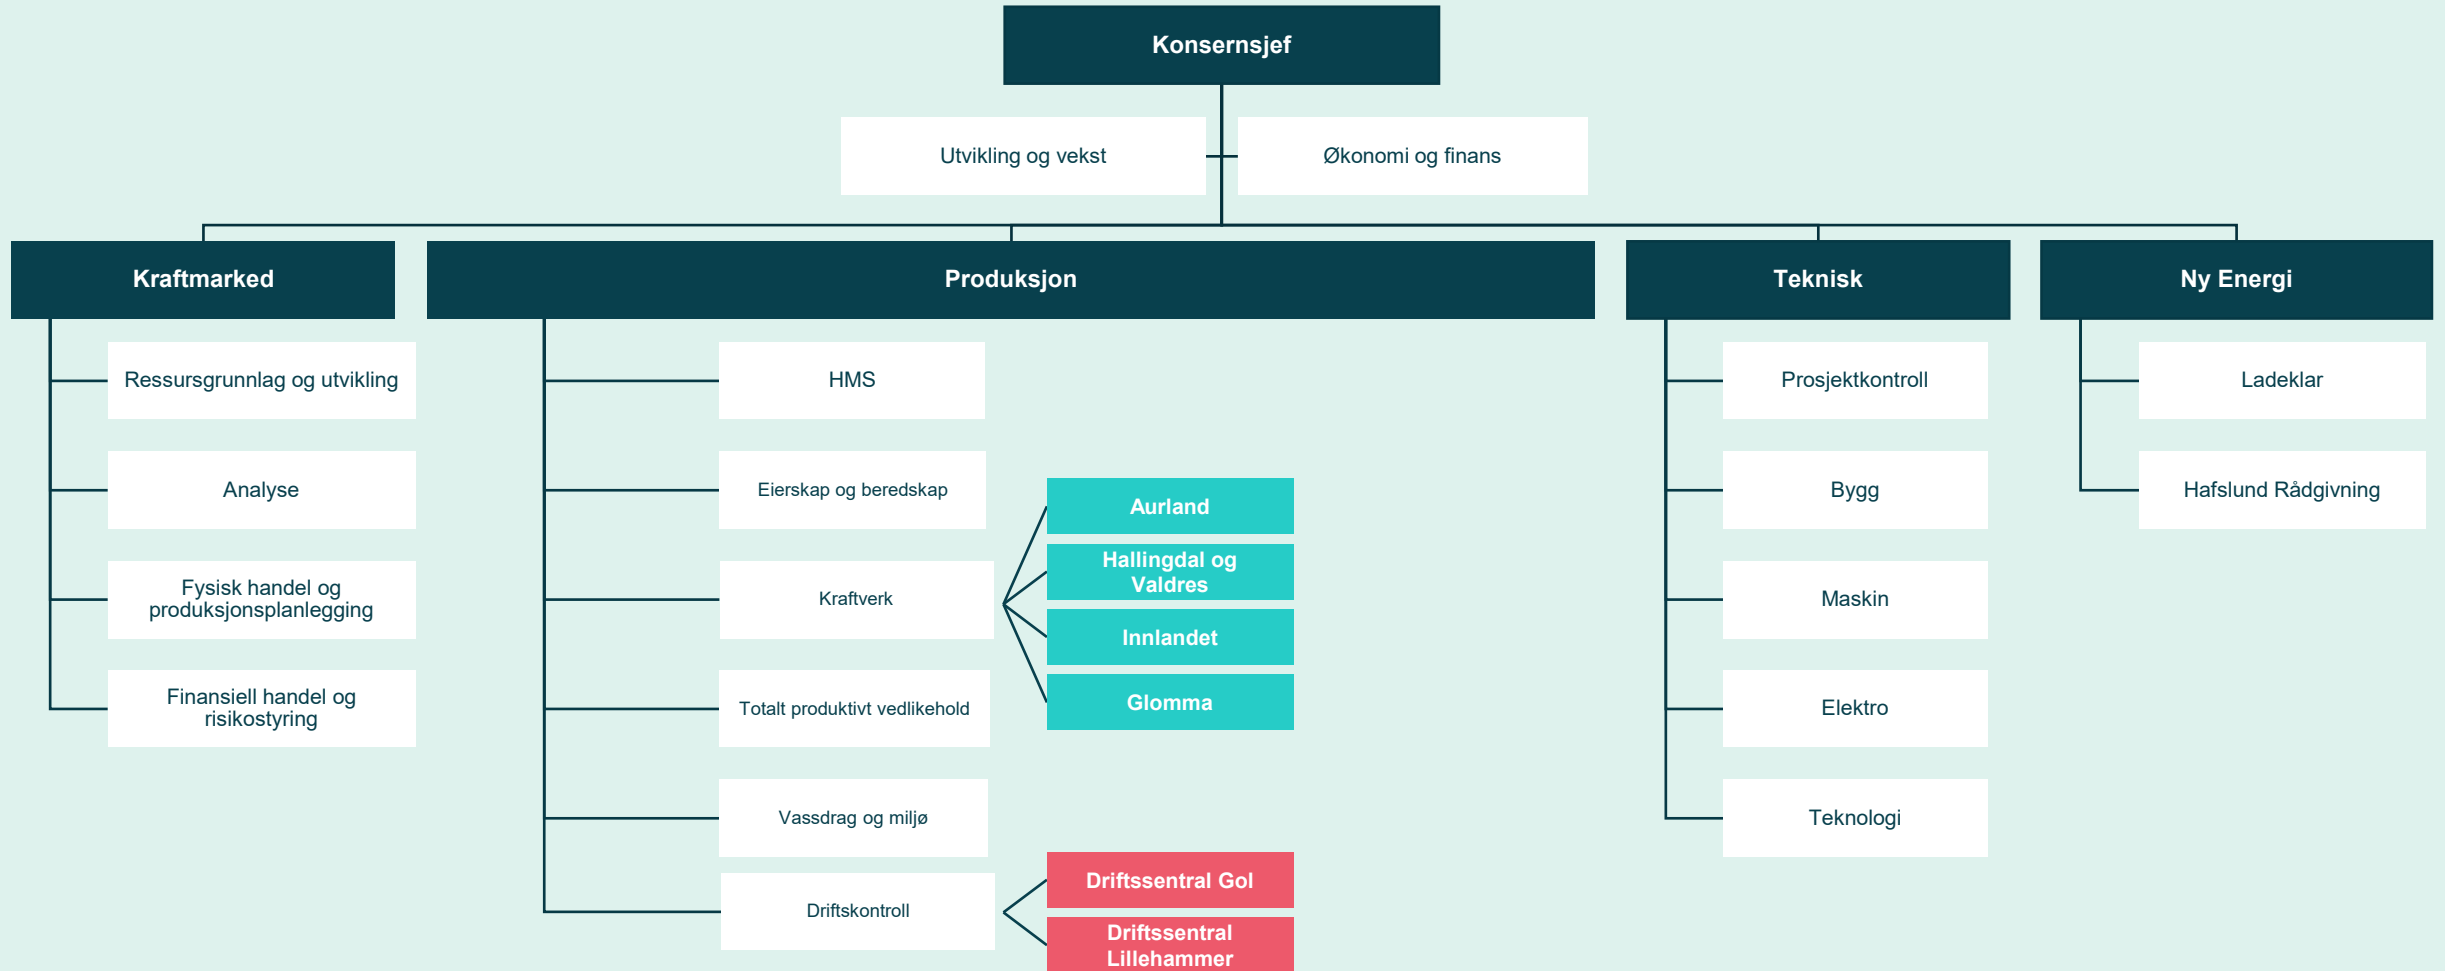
Konsernsjef

Utvikling og vekst

Økonomi og finans

Kraftmarked

Ressursgrunnlag og utvikling

Analyse

Fysisk handel og produksjonsplanlegging

Finansiell handel og risikostyring

Produksjon

HMS

Eierskap og beredskap

Kraftverk

Aurland

Hallingdal og Valdres

Innlandet

Glomma

Totalt produktivt vedlikehold

Vassdrag og miljø

Driftskontroll

Driftssentral Gol

Driftssentral Lillehammer

Teknisk

Prosjektkontroll

Bygg

Maskin

Elektro

Teknologi

Ny Energi

Ladeklar

Hafslund Rådgivning